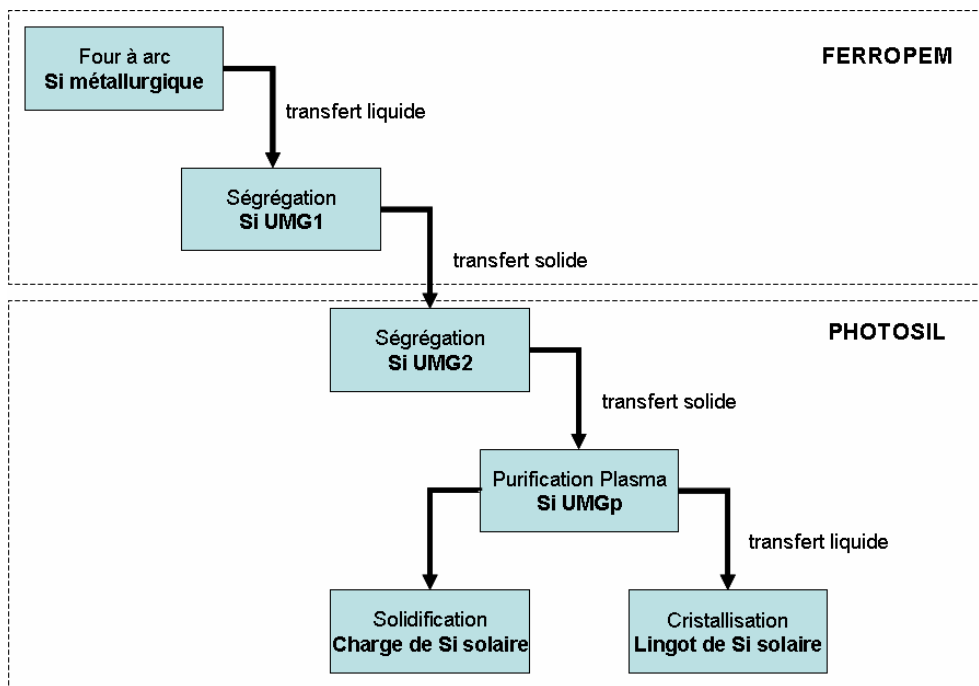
FERROPEM

Four à arc
**Si métallurgique**

transfert liquide

Ségrégation
**Si UMG1**

transfert solide

PHOTOSIL

Ségrégation
**Si UMG2**

transfert solide

Purification Plasma
**Si UMGp**

transfert liquide

Solidification
**Charge de Si solaire**

Cristallisation
**Lingot de Si solaire**